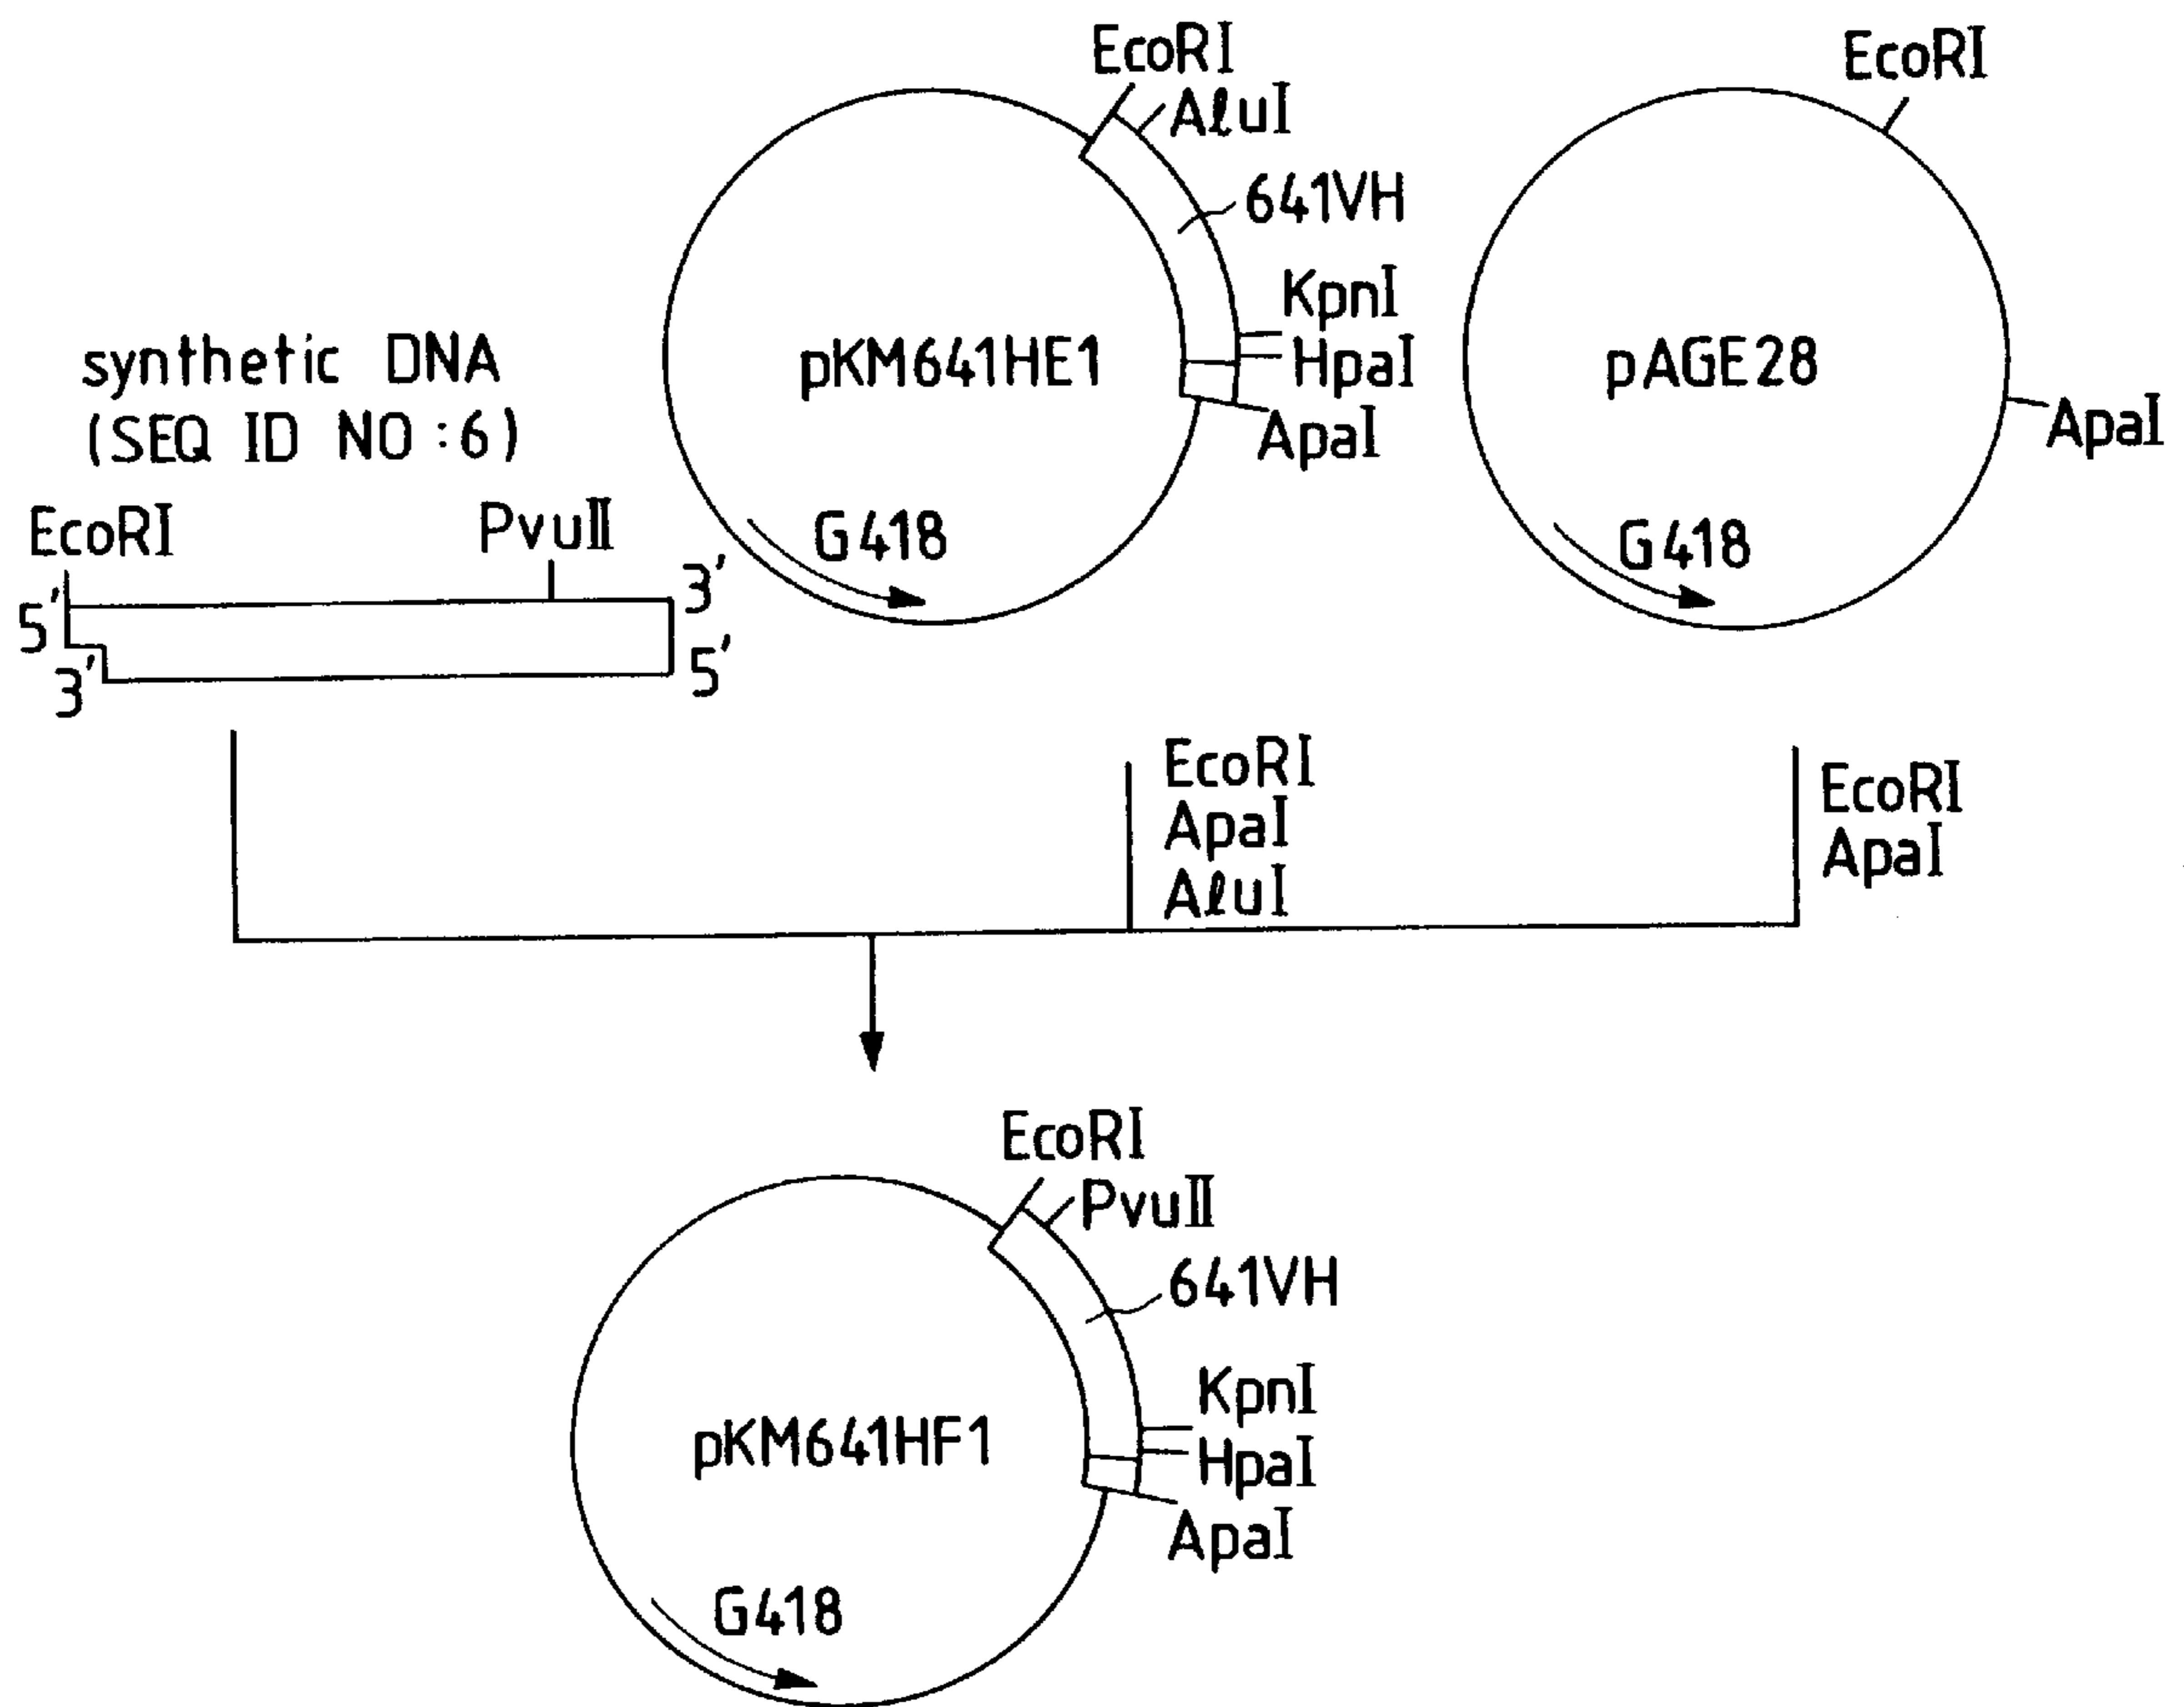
synthetic DNA
(SEQ ID NO:6)

EcoRI
PvuII
5'
3'
3'
5'

EcoRI
AluI
641VH
KpnI
HpaI
ApaI
pKM641HE1
G418

EcoRI
pAGE28
ApaI
G418

EcoRI
ApaI
AluI

EcoRI
ApaI

EcoRI
PvuII
641VH
KpnI
HpaI
ApaI
pKM641HF1
G418